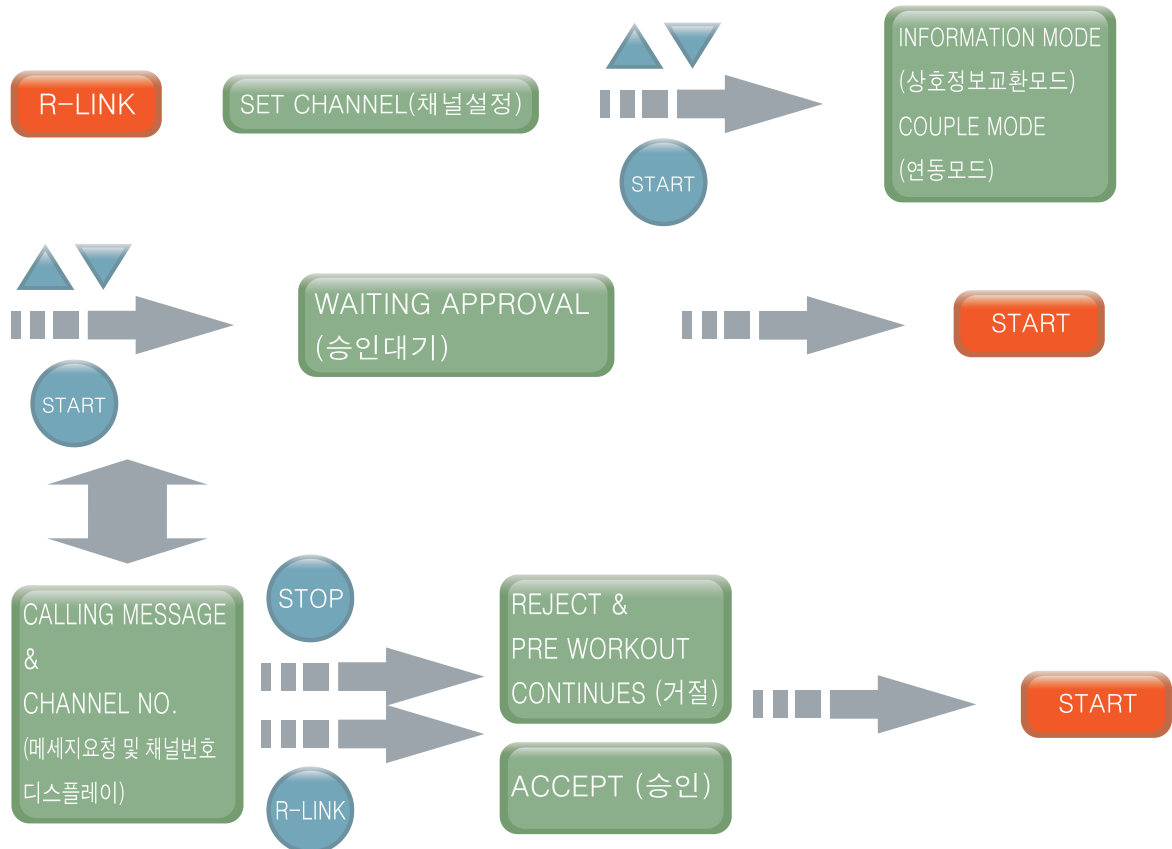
R-LINK

SET CHANNEL(채널설정)

START

INFORMATION MODE (상호정보교환모드) COUPLE MODE (연동모드)

START

WAITING APPROVAL (승인대기)

START

CALLING MESSAGE & CHANNEL NO. (메세지요청 및 채널번호 디스플레이)

STOP

R-LINK

REJECT & PRE WORKOUT CONTINUES (거절)

ACCEPT (승인)

START